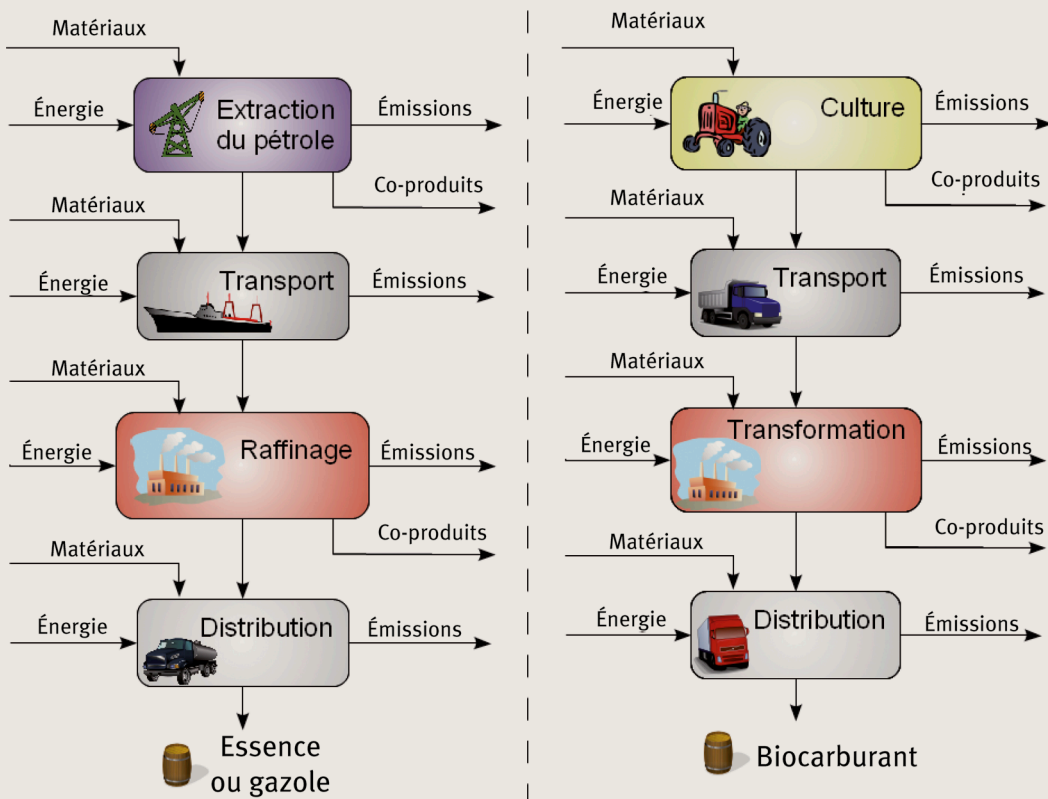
Matériaux

Énergie

Extraction du pétrole

Émissions

Co-produits

Matériaux

Énergie

Transport

Émissions

Matériaux

Énergie

Raffinage

Émissions

Co-produits

Matériaux

Énergie

Distribution

Émissions

Essence ou gazole

Matériaux

Énergie

Culture

Émissions

Co-produits

Matériaux

Énergie

Transport

Émissions

Matériaux

Énergie

Transformation

Émissions

Co-produits

Matériaux

Énergie

Distribution

Émissions

Biocarburant